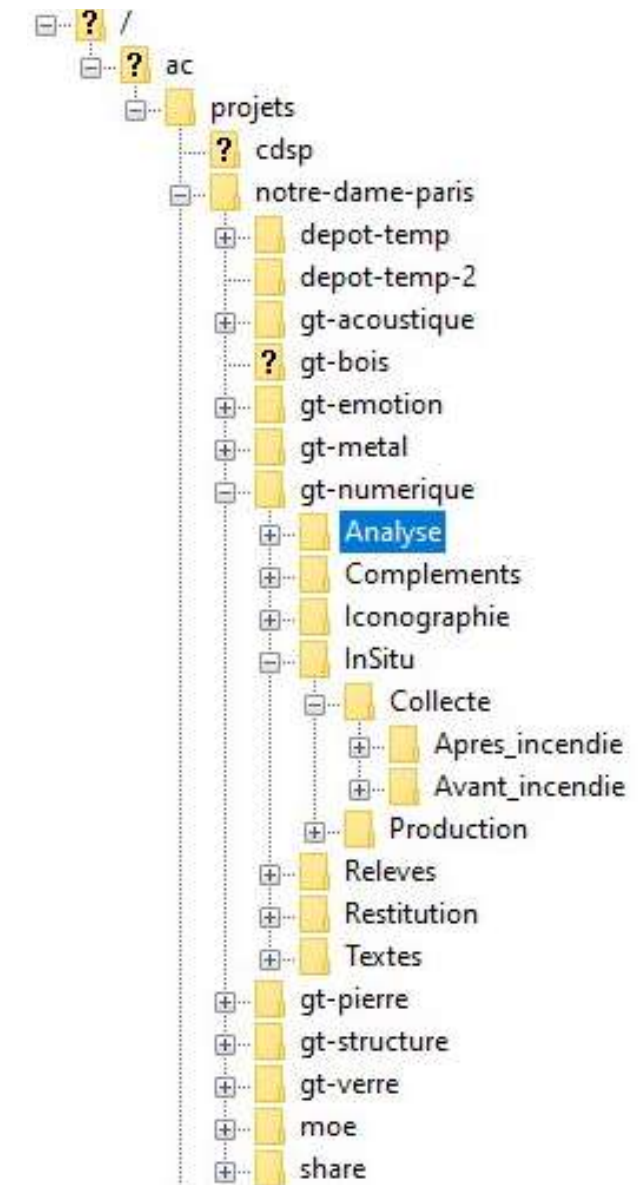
/
ac
projets
cdsp
notre-dame-paris
depot-temp
depot-temp-2
gt-acoustique
gt-bois
gt-emotion
gt-metal
gt-numerique
Analyse
Complements
Iconographie
InSitu
Collecte
Apres_incendie
Avant_incendie
Production
Releves
Restitution
Textes
gt-pierre
gt-structure
gt-verre
moe
share